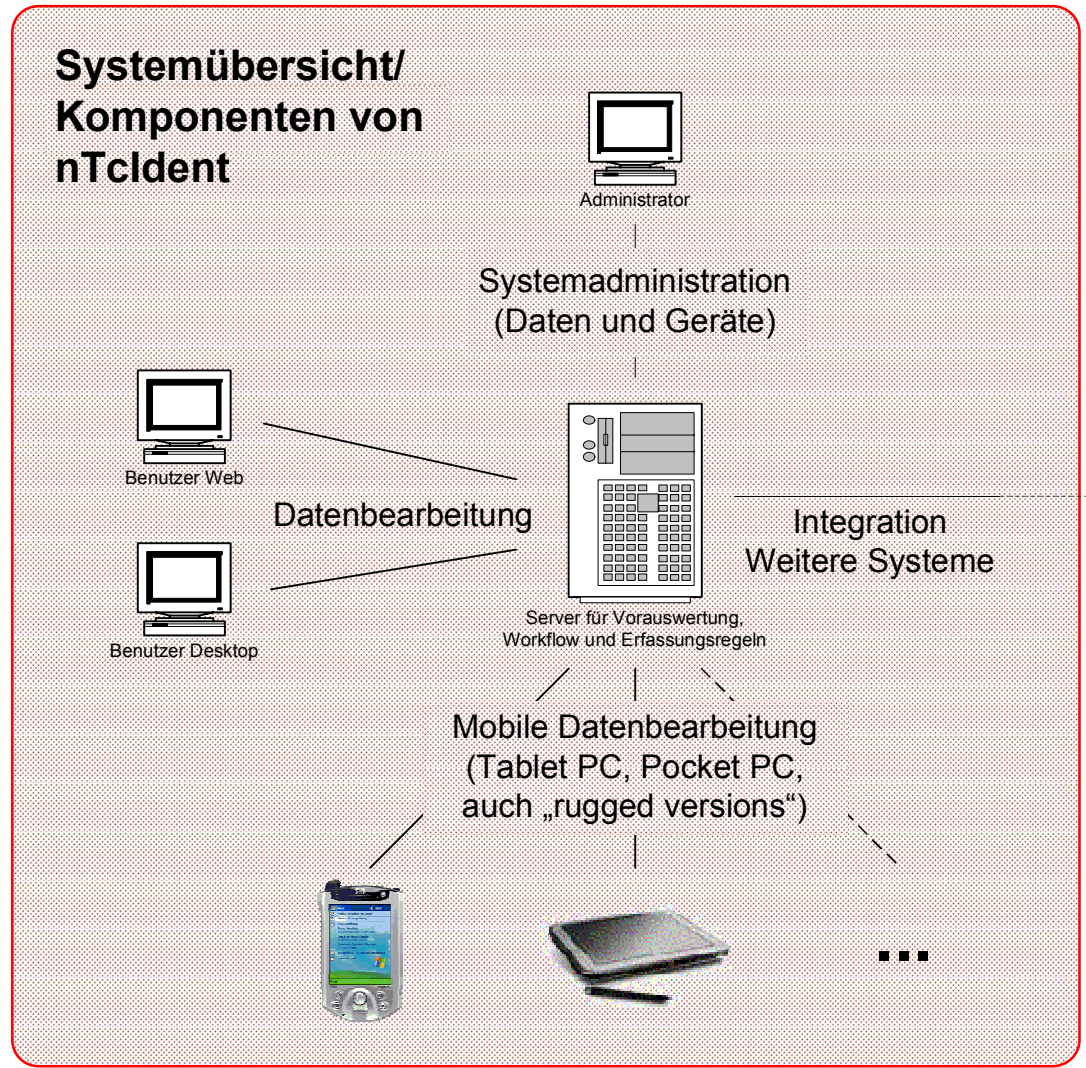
Systemübersicht/ Komponenten von nTcIdent

Administrator

Systemadministration (Daten und Geräte)

Benutzer Web

Datenbearbeitung

Benutzer Desktop

Integration Weitere Systeme

Server für Vorauswertung, Workflow und Erfassungsregeln

Mobile Datenbearbeitung (Tablet PC, Pocket PC, auch „rugged versions“)

...